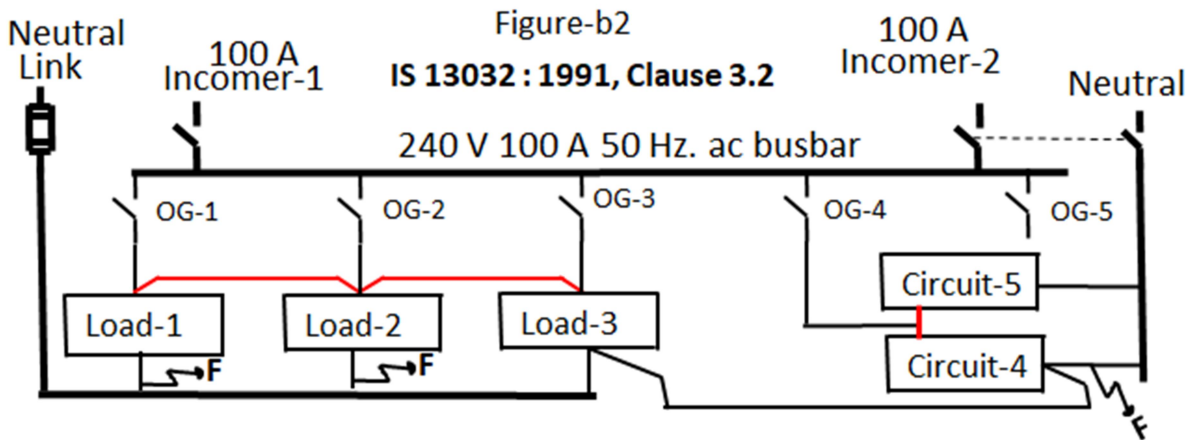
Neutral Link

Figure-b2

IS 13032 : 1991, Clause 3.2

100 A Incomer-1

100 A Incomer-2

Neutral

240 V 100 A 50 Hz. ac busbar

OG-1

OG-2

OG-3

OG-4

OG-5

Circuit-5

Load-1

Load-2

Load-3

Circuit-4

F

F

F